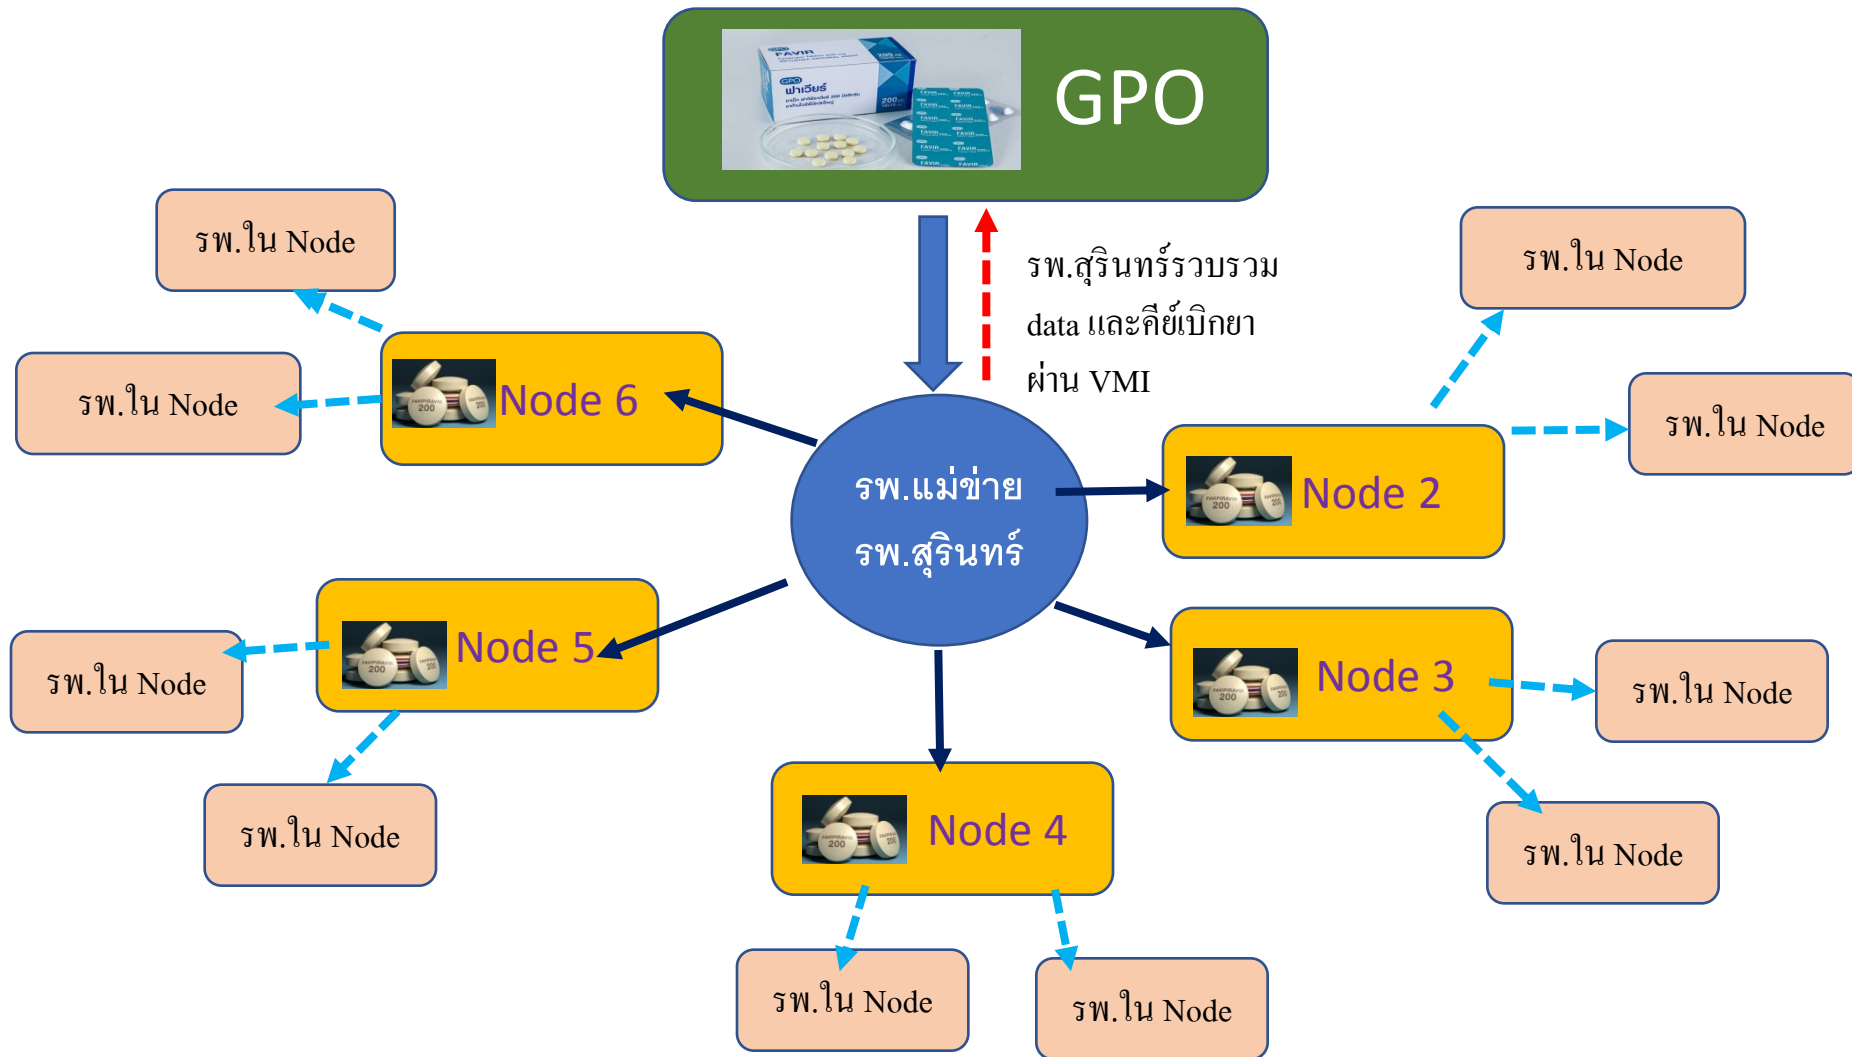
GPO

รพ.สุรินทร์รวบรวม data และคีย์เบิกยา ผ่าน VMI

รพ.ใน Node

รพ.ใน Node

Node 6

รพ.ใน Node

รพ.ใน Node

รพ.แม่ข่าย
รพ.สุรินทร์

Node 2

Node 5

รพ.ใน Node

Node 3

รพ.ใน Node

รพ.ใน Node

Node 4

รพ.ใน Node

รพ.ใน Node

รพ.ใน Node

รพ.ใน Node